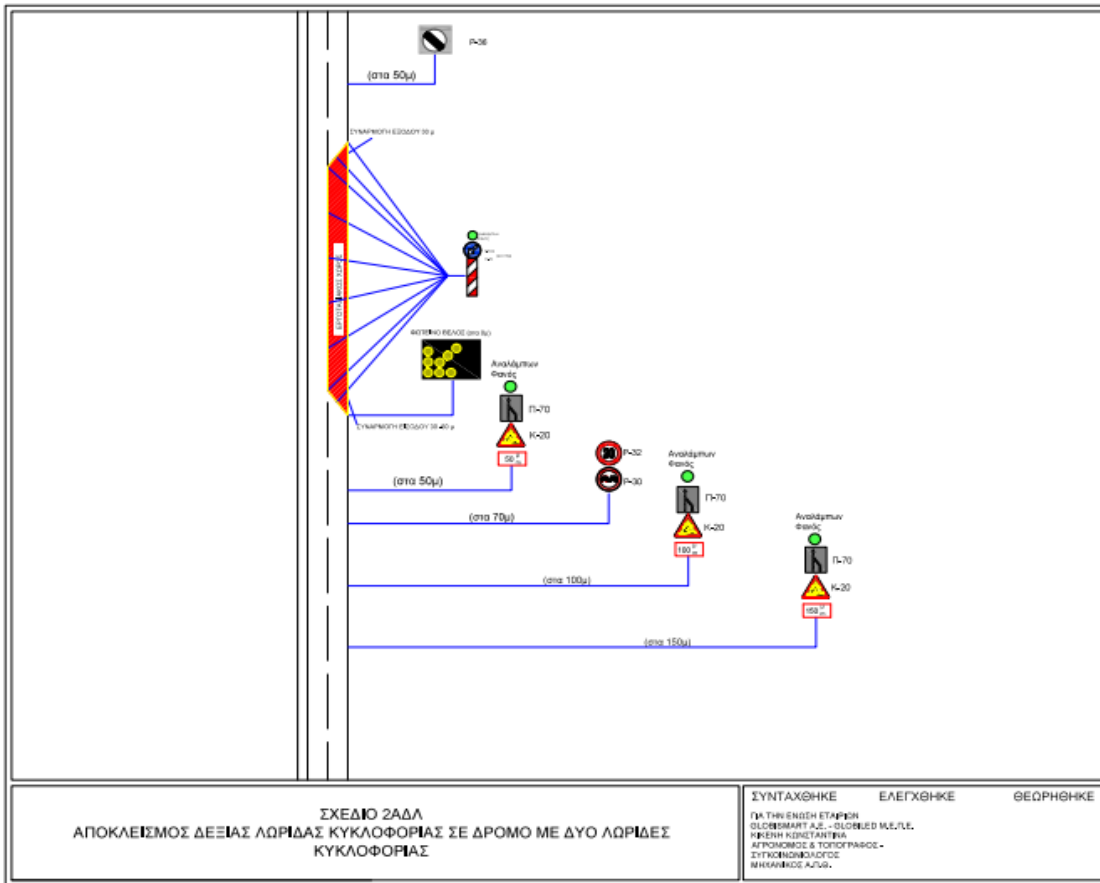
Ρ-36

(στα 50μ)

ΣΥΝΑΡΜΟΓΗ ΕΙΣΟΔΟΥ 30 μ

ΕΡΓΟΤΑΞΙΑΚΟΣ ΧΩΡΟΣ

ΦΩΤΕΙΝΟ ΒΕΛΟΣ (στα 0μ)

Αναλάμπων Φανός

Π-70

Κ-20

ΣΥΝΑΡΜΟΓΗ ΕΞΟΔΟΥ 30-40 μ

50 μ

Ρ-32

Ρ-30

(στα 50μ)

(στα 70μ)

Αναλάμπων Φανός

Π-70

Κ-20

100 μ

(στα 100μ)

Αναλάμπων Φανός

Π-70

Κ-20

150 μ

(στα 150μ)

ΣΧΕΔΙΟ 2ΑΔΛ
ΑΠΟΚΛΕΙΣΜΟΣ ΔΕΞΙΑΣ ΛΩΡΙΔΑΣ ΚΥΚΛΟΦΟΡΙΑΣ ΣΕ ΔΡΟΜΟ ΜΕ ΔΥΟ ΛΩΡΙΔΕΣ ΚΥΚΛΟΦΟΡΙΑΣ

ΣΥΝΤΑΧΘΗΚΕ ΕΛΕΓΧΘΗΚΕ ΘΕΩΡΗΘΗΚΕ

ΓΙΑ ΤΗΝ ΕΝΩΣΗ ΕΤΑΙΡΙΩΝ
GLOBISMART Α.Ε. - GLOBILED M.E.Π.E.
ΚΙΚΕΝΗ ΚΩΝΣΤΑΝΤΙΝΑ
ΑΓΡΟΝΟΜΟΣ & ΤΟΠΟΓΡΑΦΟΣ -
ΣΥΓΚΟΙΝΩΝΙΟΛΟΓΟΣ
ΜΗΧΑΝΙΚΟΣ Α.Π.Θ.